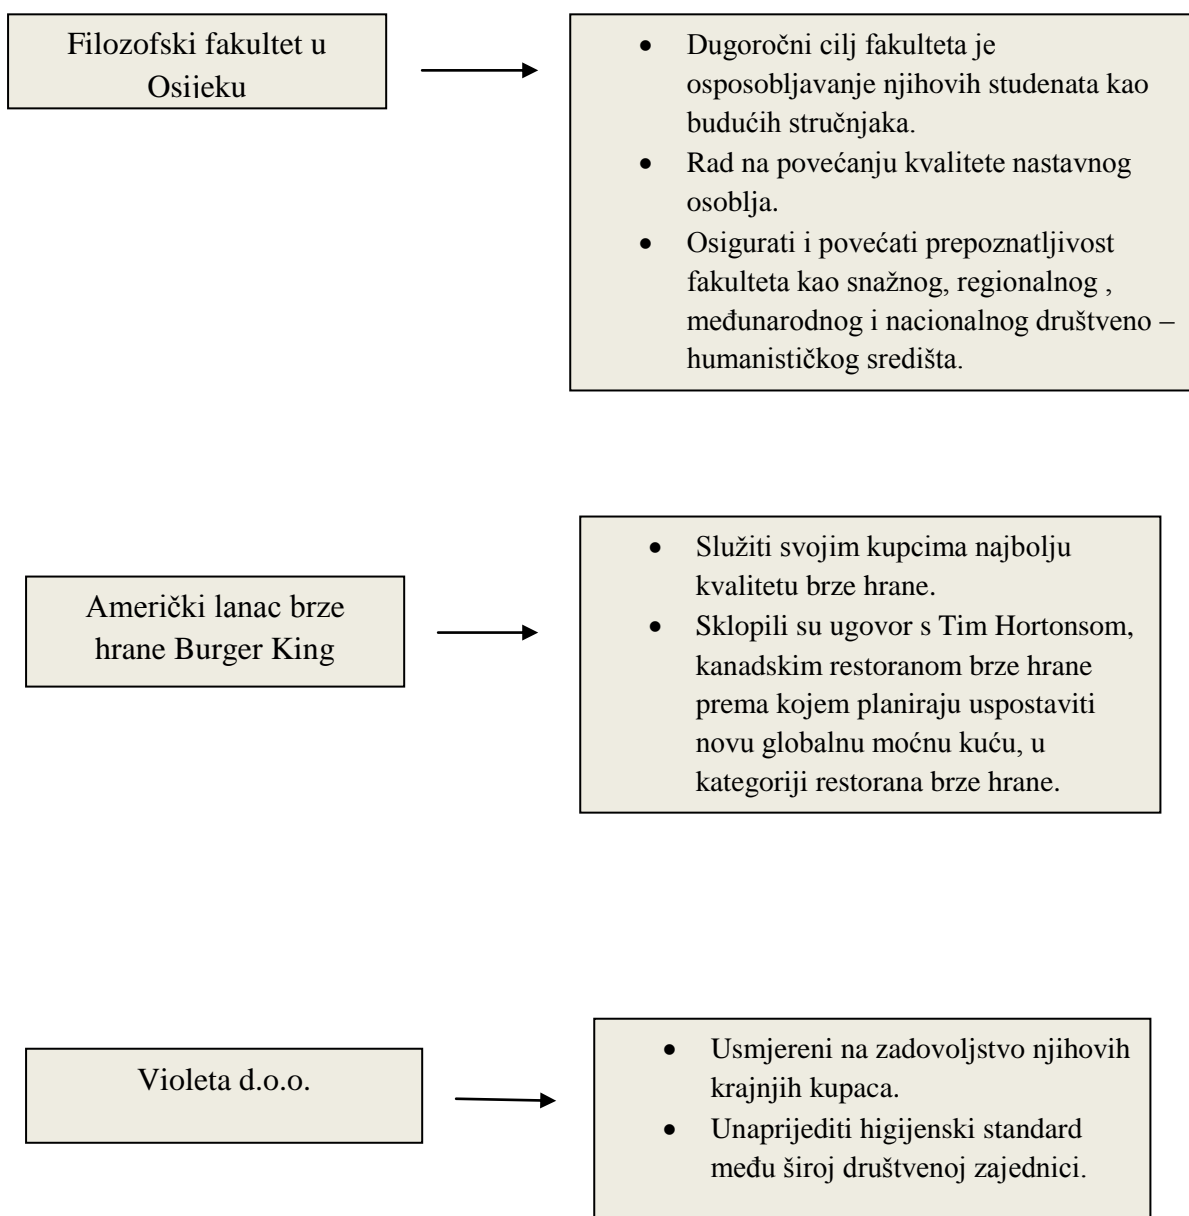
Filozofski fakultet u Osijeku

- Dugoročni cilj fakulteta je osposobljavanje njihovih studenata kao budućih stručnjaka.
- Rad na povećanju kvalitete nastavnog osoblja.
- Osigurati i povećati prepoznatljivost fakulteta kao snažnog, regionalnog , međunarodnog i nacionalnog društveno – humanističkog središta.

Američki lanac brze hrane Burger King

- Služiti svojim kupcima najbolju kvalitetu brze hrane.
- Sklopili su ugovor s Tim Hortonsom, kanadskim restoranom brze hrane prema kojem planiraju uspostaviti novu globalnu moćnu kuću, u kategoriji restorana brze hrane.

Violeta d.o.o.

- Usmjereni na zadovoljstvo njihovih krajnjih kupaca.
- Unaprijediti higijenski standard među široj društvenoj zajednici.